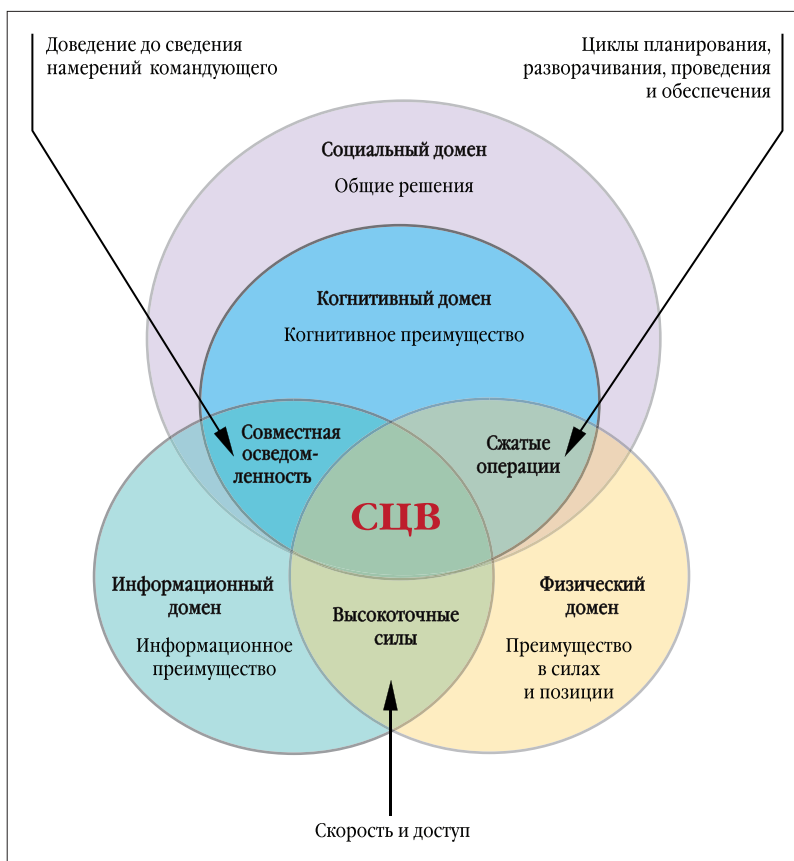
Доведение до сведения намерений командующего

Циклы планирования, разворачивания, проведения и обеспечения

Социальный домен

Общие решения

Когнитивный домен

Когнитивное преимущество

Совместная осведомленность

Сжатые операции

СЦВ

Информационный домен

Информационное преимущество

Высокоточные силы

Физический домен

Преимущество в силах и позиции

Скорость и доступ